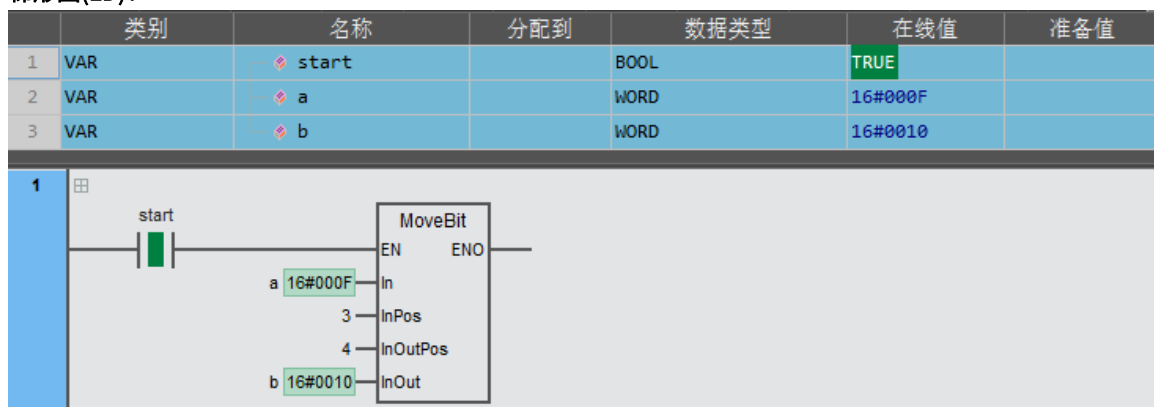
|  | 类别 | 名称 | 分配到 | 数据类型 | 在线值 | 准备值 |
|---|---|---|---|---|---|---|
| 1 | VAR | start |  | BOOL | TRUE |  |
| 2 | VAR | a |  | WORD | 16#000F |  |
| 3 | VAR | b |  | WORD | 16#0010 |  |

1

start

MoveBit

EN ENO

a 16#000F In

3 InPos

4 InOutPos

b 16#0010 InOut